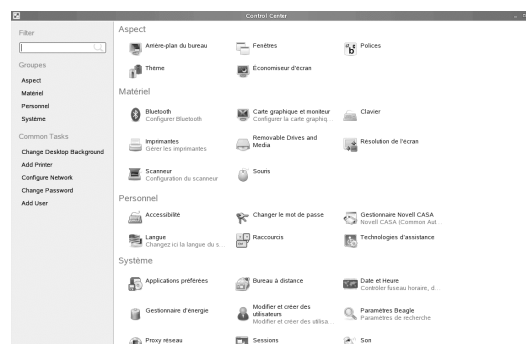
Control Center

Filter

Groupes
Aspect
Matériel
Personnel
Système

Common Tasks
Change Desktop Background
Add Printer
Configure Network
Change Password
Add User

Aspect
Arrière-plan du bureau
Fenêtres
Polices
Thème
Economiseur d'écran

Matériel
Bluetooth
Configurer Bluetooth
Carte graphique et moniteur
Configurer la carte graphiq...
Clavier
Imprimantes
Gérer les imprimantes
Removable Drives and Media
Résolution de l'écran
Scanneur
Configuration du scanneur
Souris

Personnel
Accessibilité
Changer le mot de passe
Gestionnaire Novell CASA
Novell CASA (Common Aut...
Langue
Changez ici la langue du s...
Raccourcis
Technologies d'assistance

Système
Applications préférées
Bureau à distance
Date et Heure
Contrôler fuseau horaire, d...
Gestionnaire d'énergie
Modifier et créer des utilisateurs
Modifier et créer des utilisa...
Paramètres Beagle
Paramètres de recherche
Proxy réseau
Sessions
Son